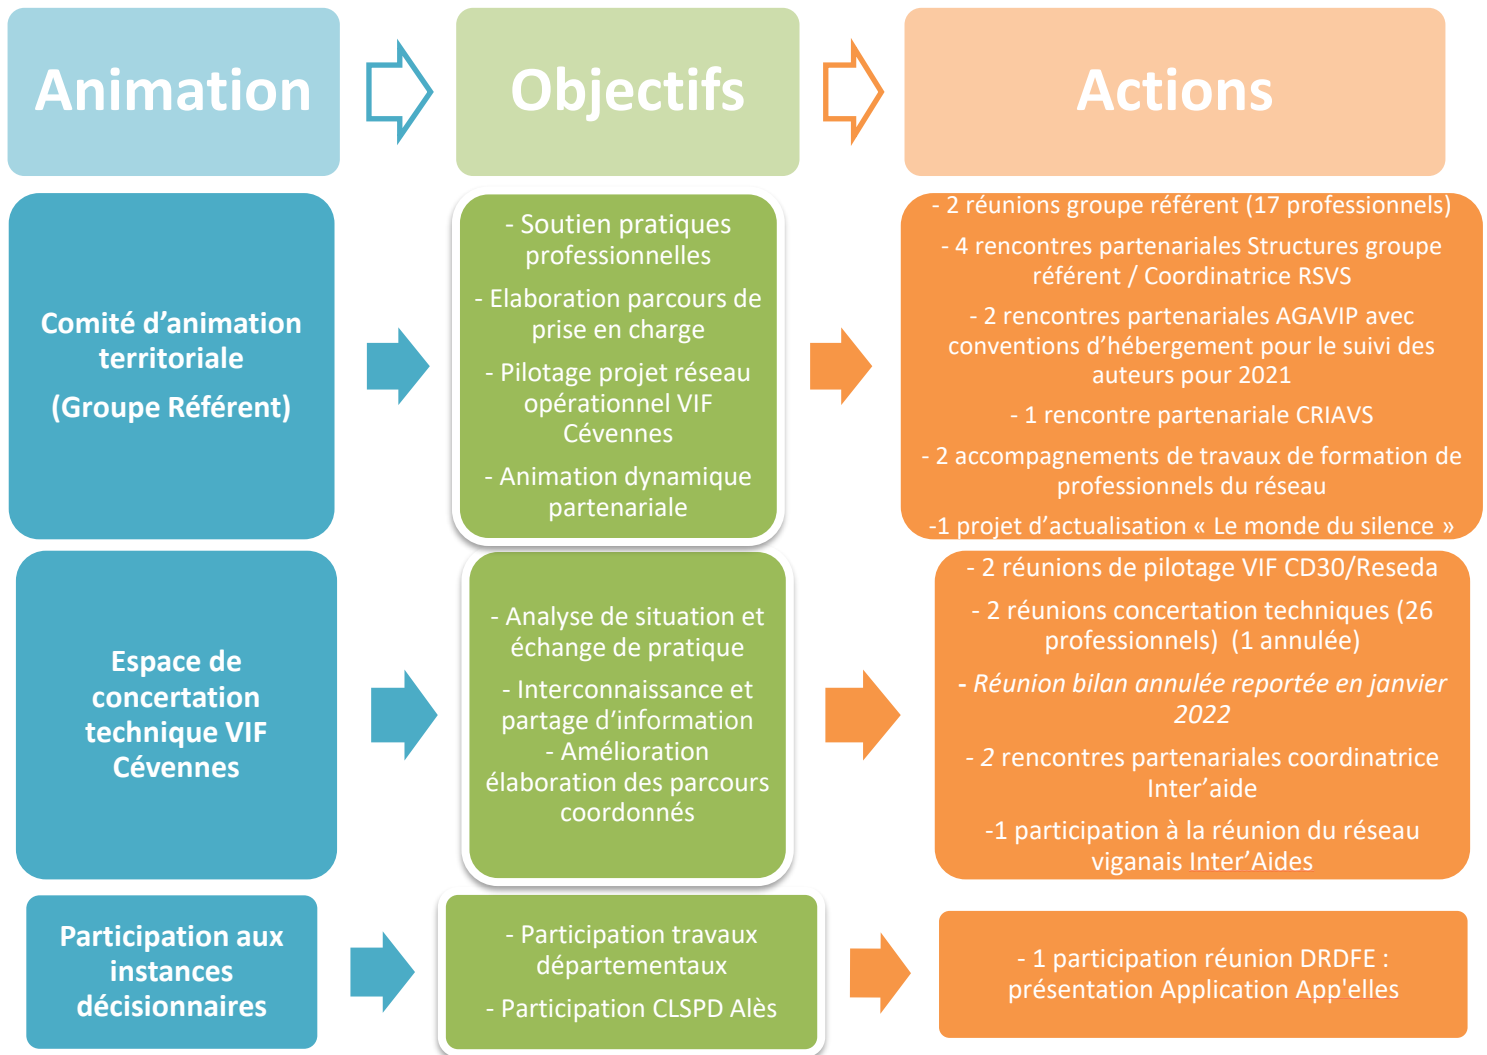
Animation

Objectifs

Actions

Comité d'animation territoriale

(Groupe Référent)

- Soutien pratiques professionnelles

- Elaboration parcours de prise en charge

- Pilotage projet réseau opérationnel VIF Cévennes

- Animation dynamique partenariale

- 2 réunions groupe référent (17 professionnels)

- 4 rencontres partenariales Structures groupe référent / Coordinatrice RSVS

- 2 rencontres partenariales AGAVIP avec conventions d'hébergement pour le suivi des auteurs pour 2021

- 1 rencontre partenariale CRIAVS

- 2 accompagnements de travaux de formation de professionnels du réseau

-1 projet d'actualisation « Le monde du silence »

Espace de concertation technique VIF Cévennes

- Analyse de situation et échange de pratique

- Interconnaissance et partage d'information

- Amélioration élaboration des parcours coordonnés

- 2 réunions de pilotage VIF CD30/Reseda

- 2 réunions concertation techniques (26 professionnels) (1 annulée)

- Réunion bilan annulée reportée en janvier 2022

- 2 rencontres partenariales coordinatrice Inter'aide

-1 participation à la réunion du réseau viganais Inter'Aides

Participation aux instances décisionnaires

- Participation travaux départementaux

- Participation CLSPD Alès

- 1 participation réunion DRDFE : présentation Application App'elles